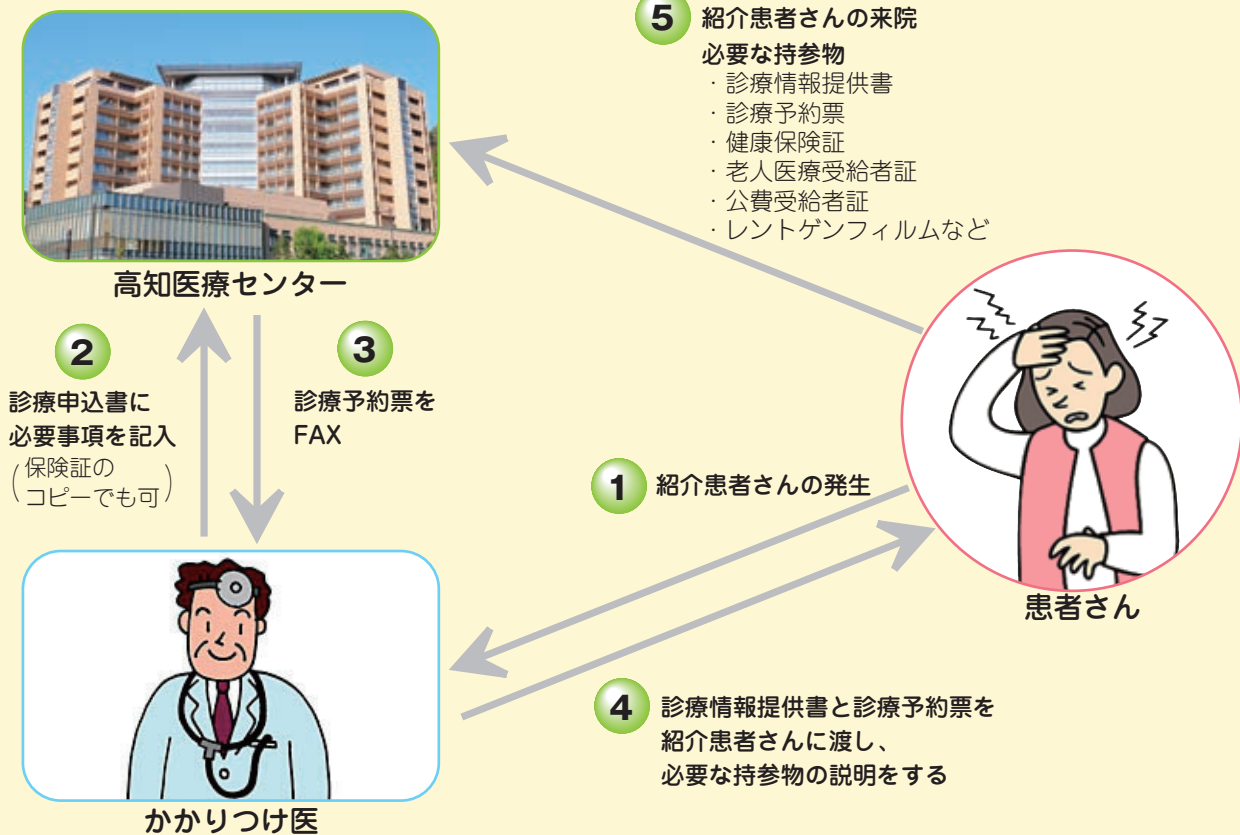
5 紹介患者さんの来院

必要な持参物
· 診療情報提供書
· 診療予約票
· 健康保険証
· 老人医療受給者証
· 公費受給者証
· レントゲンフィルムなど

高知医療センター

2
診療申込書に
必要事項を記入
(保険証の
コピーでも可)

3
診療予約票を
FAX

1 紹介患者さんの発生

患者さん

4 診療情報提供書と診療予約票を
紹介患者さんに渡し、
必要な持参物の説明をする

かかりつけ医